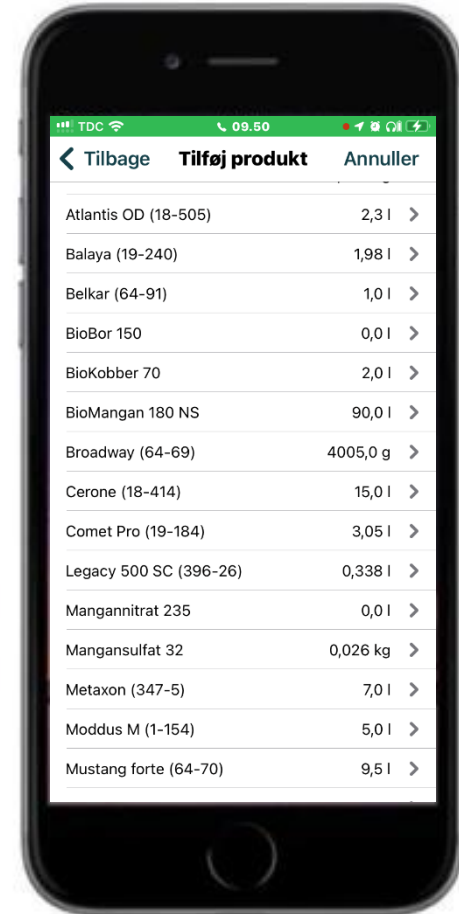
TDC 09.50

Tilbage Tilføj produkt Annuller

| | |
|---|---|
| Atlantis OD (18-505) | 2,3 l |
| Balaya (19-240) | 1,98 l |
| Belkar (64-91) | 1,0 l |
| BioBor 150 | 0,0 l |
| BioKobber 70 | 2,0 l |
| BioMangan 180 NS | 90,0 l |
| Broadway (64-69) | 4005,0 g |
| Cerone (18-414) | 15,0 l |
| Comet Pro (19-184) | 3,05 l |
| Legacy 500 SC (396-26) | 0,338 l |
| Mangannitrat 235 | 0,0 l |
| Mangansulfat 32 | 0,026 kg |
| Metaxon (347-5) | 7,0 l |
| Moddus M (1-154) | 5,0 l |
| Mustang forte (64-70) | 9,5 l |